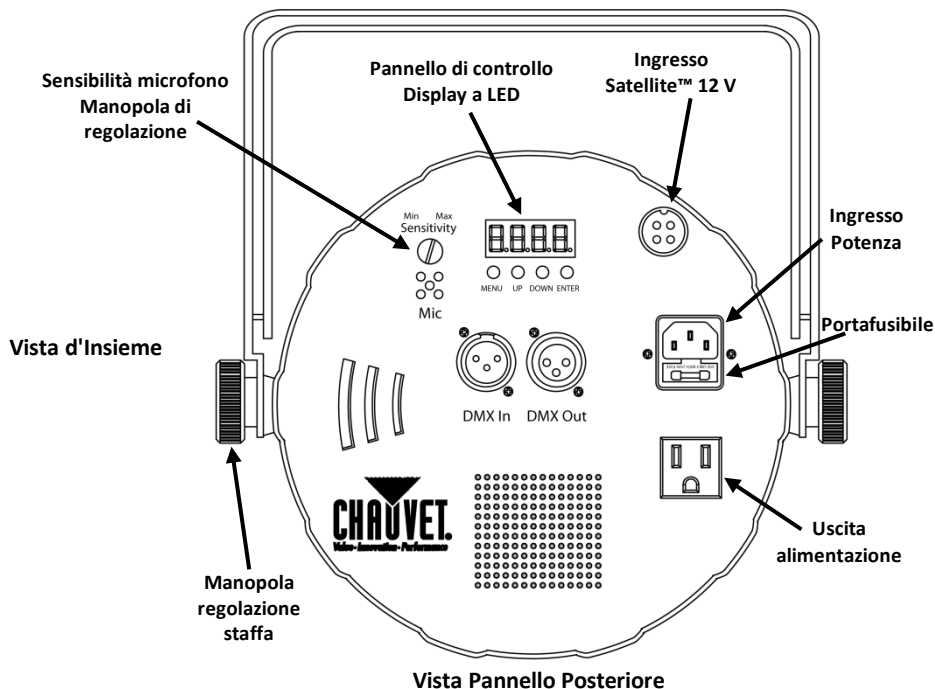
Sensibilità microfono
Manopola di regolazione

Pannello di controllo
Display a LED

Ingresso
Satellite™ 12 V

Min Max
Sensitivity

Mic

8.8.8.8.

MENU UP DOWN ENTER

Ingresso
Potenza

Portafusibile

Vista d'Insieme

DMX In DMX Out

CHAUVET.
Value · Innovation · Performance

Uscita
alimentazione

Manopola
regolazione
staffa

Vista Pannello Posteriore